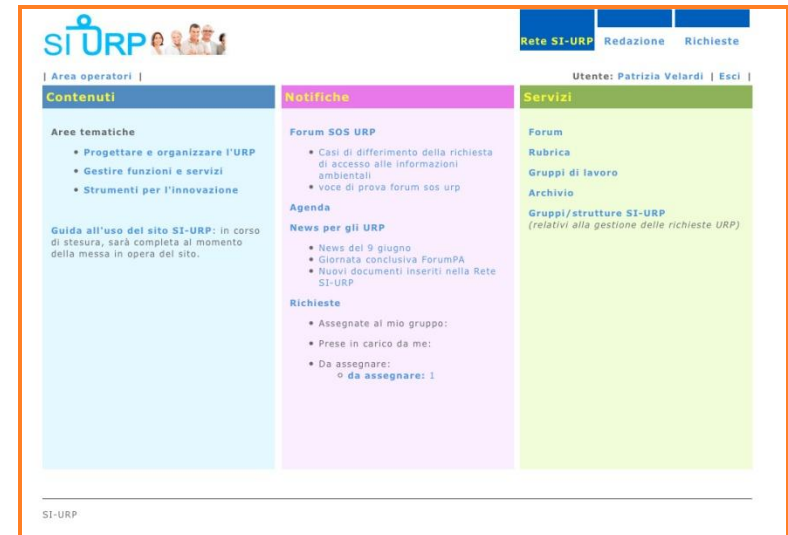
SI URP

Rete SI-URP Redazione Richieste

| Area operatori |

Utente: Patrizia Velardi | Esci |

Contenuti

Aree tematiche

- Progettare e organizzare l'URP
- Gestire funzioni e servizi
- Strumenti per l'innovazione

Guida all'uso del sito SI-URP: in corso di stesura, sarà completa al momento della messa in opera del sito.

Notifiche

Forum SOS URP

- Casi di differimento della richiesta di accesso alle informazioni ambientali
- voce di prova forum sos urp

Agenda

News per gli URP

- News del 9 giugno
- Giornata conclusiva ForumPA
- Nuovi documenti inseriti nella Rete SI-URP

Richieste

- Assegnate al mio gruppo:
- Prese in carico da me:
- Da assegnare:
  - da assegnare: 1

Servizi

Forum

Rubrica

Gruppi di lavoro

Archivio

Gruppi/strutture SI-URP
(relativi alla gestione delle richieste URP)

SI-URP